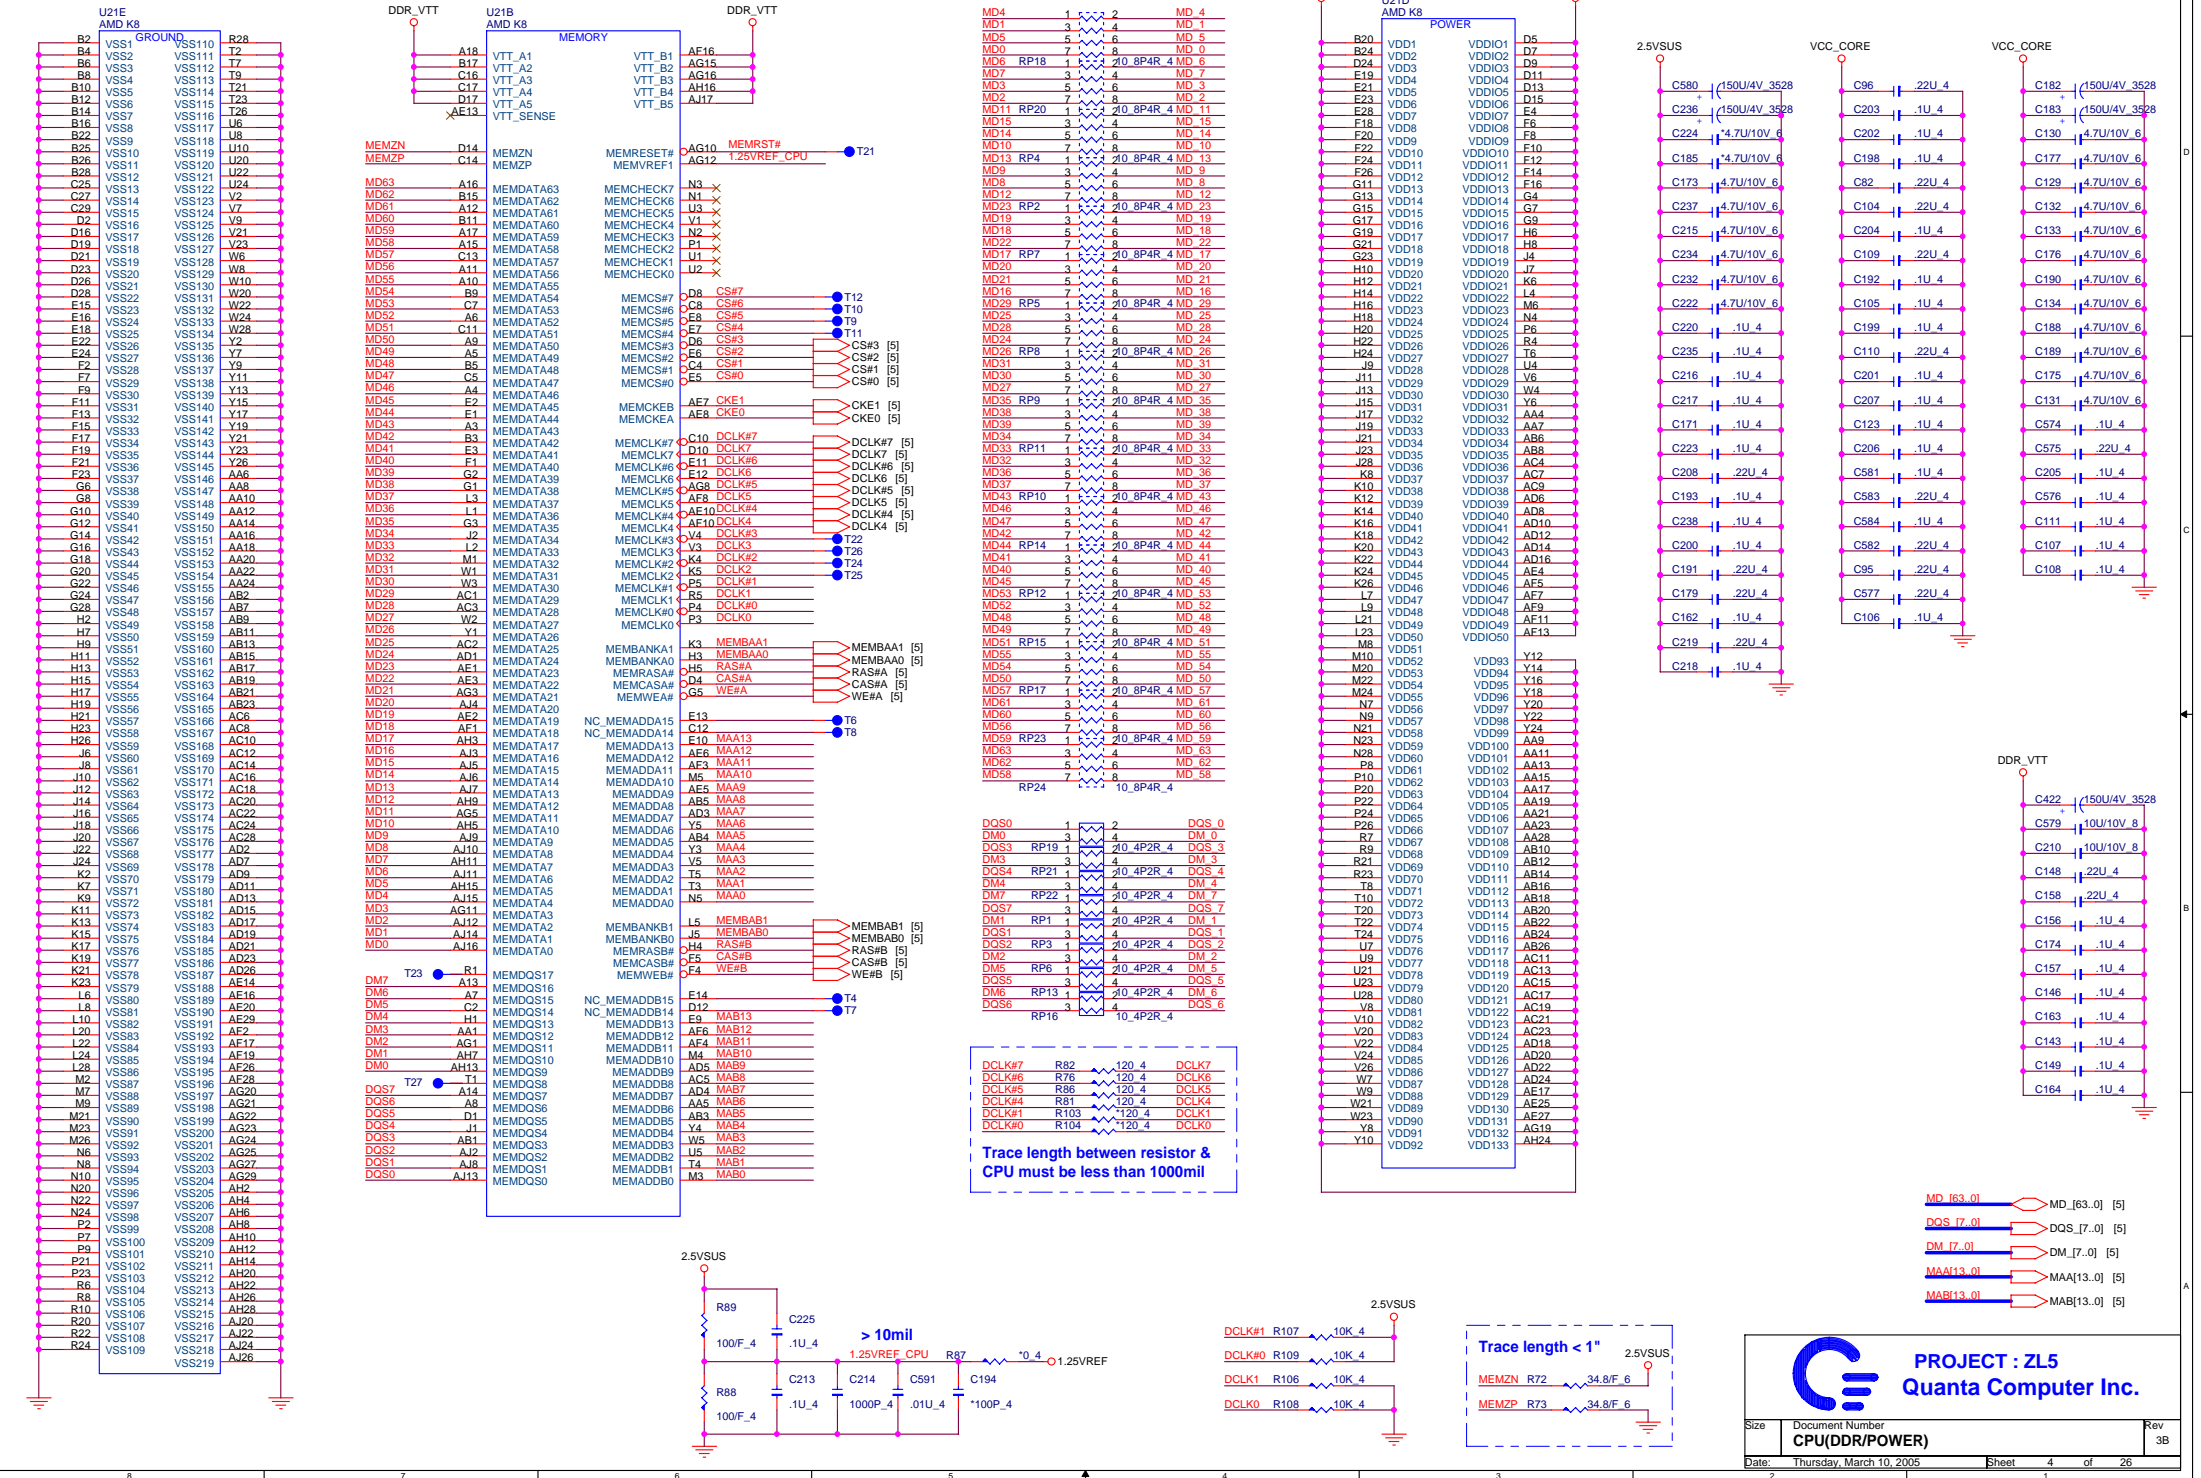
U21E
AMD K8
GROUND

B2 VSS1 VSS110 R28
B4 VSS2 VSS111 T2
B6 VSS3 VSS112 T7
B8 VSS4 VSS113 T9
B10 VSS5 VSS114 T21
B12 VSS6 VSS115 T23
B14 VSS7 VSS116 T26
B16 VSS8 VSS117 U6
B22 VSS9 VSS118 U8
B25 VSS10 VSS119 U10
B26 VSS11 VSS120 U20
B28 VSS12 VSS121 U22
C25 VSS13 VSS122 U24
C27 VSS14 VSS123 V2
C29 VSS15 VSS124 V7
D2 VSS16 VSS125 V9
D16 VSS17 VSS126 V21
D19 VSS18 VSS127 V23
D21 VSS19 VSS128 W6
D23 VSS20 VSS129 W8
D26 VSS21 VSS130 W10
D28 VSS22 VSS131 W20
E15 VSS23 VSS132 W22
E16 VSS24 VSS133 W24
E18 VSS25 VSS134 W28
E22 VSS26 VSS135 Y2
E24 VSS27 VSS136 Y7
F2 VSS28 VSS137 Y9
F7 VSS29 VSS138 Y11
F9 VSS30 VSS139 Y13
F11 VSS31 VSS140 Y15
F13 VSS32 VSS141 Y17
F15 VSS33 VSS142 Y19
F17 VSS34 VSS143 Y21
F19 VSS35 VSS144 Y23
F21 VSS36 VSS145 Y26
F23 VSS37 VSS146 AA6
G6 VSS38 VSS147 AA8
G8 VSS39 VSS148 AA10
G10 VSS40 VSS149 AA12
G12 VSS41 VSS150 AA14
G14 VSS42 VSS151 AA16
G16 VSS43 VSS152 AA18
G18 VSS44 VSS153 AA20
G20 VSS45 VSS154 AA22
G22 VSS46 VSS155 AA24
G24 VSS47 VSS156 AB2
G28 VSS48 VSS157 AB7
H2 VSS49 VSS158 AB9
H7 VSS50 VSS159 AB11
H9 VSS51 VSS160 AB13
H11 VSS52 VSS161 AB15
H13 VSS53 VSS162 AB17
H15 VSS54 VSS163 AB19
H17 VSS55 VSS164 AB21
H19 VSS56 VSS165 AB23
H21 VSS57 VSS166 AC6
H23 VSS58 VSS167 AC8
H26 VSS59 VSS168 AC10
J6 VSS60 VSS169 AC12
J8 VSS61 VSS170 AC14
J10 VSS62 VSS171 AC16
J12 VSS63 VSS172 AC18
J14 VSS64 VSS173 AC20
J16 VSS65 VSS174 AC22
J18 VSS66 VSS175 AC24
J20 VSS67 VSS176 AC28
J22 VSS68 VSS177 AD2
J24 VSS69 VSS178 AD7
K2 VSS70 VSS179 AD9
K7 VSS71 VSS180 AD11
K9 VSS72 VSS181 AD13
K11 VSS73 VSS182 AD15
K13 VSS74 VSS183 AD17
K15 VSS75 VSS184 AD19
K17 VSS76 VSS185 AD21
K19 VSS77 VSS186 AD23
K21 VSS78 VSS187 AD26
K23 VSS79 VSS188 AE14
L6 VSS80 VSS189 AE16
L8 VSS81 VSS190 AF20
L10 VSS82 VSS191 AE29
L20 VSS83 VSS192 AF2
L22 VSS84 VSS193 AF17
L24 VSS85 VSS194 AF19
L28 VSS86 VSS195 AF26
M2 VSS87 VSS196 AF28
M7 VSS88 VSS197 AG20
M9 VSS89 VSS198 AG21
M21 VSS90 VSS199 AG22
M23 VSS91 VSS200 AG23
M26 VSS92 VSS201 AG24
N6 VSS93 VSS202 AG25
N8 VSS94 VSS203 AG27
N10 VSS95 VSS204 AG29
N20 VSS96 VSS205 AH2
N22 VSS97 VSS206 AH4
N24 VSS98 VSS207 AH6
P2 VSS99 VSS208 AH8
P7 VSS100 VSS209 AH10
P9 VSS101 VSS210 AH12
P21 VSS102 VSS211 AH14
P23 VSS103 VSS212 AH20
R6 VSS104 VSS213 AH22
R8 VSS105 VSS214 AH26
R10 VSS106 VSS215 AH28
R20 VSS107 VSS216 AJ20
R22 VSS108 VSS217 AJ22
R24 VSS109 VSS218 AJ24
VSS219 AJ26

DDR_VTT
U21B
AMD K8
MEMORY
DDR_VTT
A18 VTT_A1 VTT_B1 AF16
B17 VTT_A2 VTT_B2 AG15
C16 VTT_A3 VTT_B3 AG16
C17 VTT_A4 VTT_B4 AH16
D17 VTT_A5 VTT_B5 AJ17
AE13 VTT_SENSE

MEMZN D14 MEMZN MEMRESET# AG10 MEMRST# T21
MEMZP C14 MEMZP MEMVREF1 AG12 1.25VREF_CPU

MD63 A16 MEMDATA63 MEMCHECK7 N3
MD62 B15 MEMDATA62 MEMCHECK6 N1
MD61 A12 MEMDATA61 MEMCHECK5 U3
MD60 B11 MEMDATA60 MEMCHECK4 V1
MD59 A17 MEMDATA59 MEMCHECK3 N2
MD58 A15 MEMDATA58 MEMCHECK2 P1
MD57 C13 MEMDATA57 MEMCHECK1 U1
MD56 A11 MEMDATA56 MEMCHECK0 U2
MD55 A10 MEMDATA55
MD54 B9 MEMDATA54 MEMCS#7 D8 CS#7 T12
MD53 C7 MEMDATA53 MEMCS#6 C8 CS#6 T10
MD52 A6 MEMDATA52 MEMCS#5 E8 CS#5 T9
MD51 C11 MEMDATA51 MEMCS#4 E7 CS#4 T11
MD50 A9 MEMDATA50 MEMCS#3 D6 CS#3 CS#3 [5]
MD49 A5 MEMDATA49 MEMCS#2 E6 CS#2 CS#2 [5]
MD48 B5 MEMDATA48 MEMCS#1 C4 CS#1 CS#1 [5]
MD47 C5 MEMDATA47 MEMCS#0 E5 CS#0 CS#0 [5]
MD46 A4 MEMDATA46
MD45 E2 MEMDATA45 MEMCKEB AF7 CKE1 CKE1 [5]
MD44 E1 MEMDATA44 MEMCKEA AE8 CKE0 CKE0 [5]
MD43 A3 MEMDATA43
MD42 B3 MEMDATA42 MEMCLK#7 C10 DCLK#7 DCLK#7 [5]
MD41 E3 MEMDATA41 MEMCLK7 D10 DCLK7 DCLK7 [5]
MD40 F1 MEMDATA40 MEMCLK#6 E11 DCLK#6 DCLK#6 [5]
MD39 G2 MEMDATA39 MEMCLK6 E12 DCLK6 DCLK6 [5]
MD38 G1 MEMDATA38 MEMCLK#5 AG8 DCLK#5 DCLK#5 [5]
MD37 L3 MEMDATA37 MEMCLK5 AF8 DCLK5 DCLK5 [5]
MD36 L1 MEMDATA36 MEMCLK#4 AE10 DCLK#4 DCLK#4 [5]
MD35 G3 MEMDATA35 MEMCLK4 AF10 DCLK4 DCLK4 [5]
MD34 J2 MEMDATA34 MEMCLK#3 V4 DCLK#3 T22
MD33 L2 MEMDATA33 MEMCLK3 V3 DCLK3 T26
MD32 M1 MEMDATA32 MEMCLK#2 K4 DCLK#2 T24
MD31 W1 MEMDATA31 MEMCLK2 K5 DCLK2 T25
MD30 W3 MEMDATA30 MEMCLK#1 P5 DCLK#1
MD29 AC1 MEMDATA29 MEMCLK1 R5 DCLK1
MD28 AC3 MEMDATA28 MEMCLK#0 P4 DCLK#0
MD27 W2 MEMDATA27 MEMCLK0 P3 DCLK0
MD26 Y1 MEMDATA26
MD25 AC2 MEMDATA25 MEMBANKA1 K3 MEMBAA1 MEMBAA1 [5]
MD24 AD1 MEMDATA24 MEMBANKA0 H3 MEMBAA0 MEMBAA0 [5]
MD23 AE1 MEMDATA23 MEMRASA# H5 RAS#A RAS#A [5]
MD22 AE3 MEMDATA22 MEMCASA# D4 CAS#A CAS#A [5]
MD21 AG3 MEMDATA21 MEMWEA# G5 WE#A WE#A [5]
MD20 AJ4 MEMDATA20
MD19 AE2 MEMDATA19 NC_MEMADDA15 E13 T6
MD18 AF1 MEMDATA18 NC_MEMADDA14 C12 T8
MD17 AH3 MEMDATA17 MEMADDA13 E10 MAA13
MD16 AJ3 MEMDATA16 MEMADDA12 AF6 MAA12
MD15 AJ5 MEMDATA15 MEMADDA11 AF3 MAA11
MD14 AJ6 MEMDATA14 MEMADDA10 M5 MAA10
MD13 AJ7 MEMDATA13 MEMADDA9 AE5 MAA9
MD12 AH9 MEMDATA12 MEMADDA8 AB5 MAA8
MD11 AG5 MEMDATA11 MEMADDA7 AD3 MAA7
MD10 AH5 MEMDATA10 MEMADDA6 Y5 MAA6
MD9 AJ9 MEMDATA9 MEMADDA5 AB4 MAA5
MD8 AJ10 MEMDATA8 MEMADDA4 Y3 MAA4
MD7 AH11 MEMDATA7 MEMADDA3 V5 MAA3
MD6 AJ11 MEMDATA6 MEMADDA2 T5 MAA2
MD5 AH15 MEMDATA5 MEMADDA1 T3 MAA1
MD4 AJ15 MEMDATA4 MEMADDA0 N5 MAA0
MD3 AG11 MEMDATA3
MD2 AJ12 MEMDATA2 MEMBANKB1 L5 MEMBAB1 MEMBAB1 [5]
MD1 AJ14 MEMDATA1 MEMBANKB0 J5 MEMBAB0 MEMBAB0 [5]
MD0 AJ16 MEMDATA0 MEMRASB# H4 RAS#B RAS#B [5]
MEMCASB# F5 CAS#B CAS#B [5]
T23 R1 MEMWEB# F4 WE#B WE#B [5]
DM7 A13 MEMDQS17
DM6 A7 MEMDQS16 NC_MEMADDB15 E14 T4
DM5 C2 MEMDQS15 NC_MEMADDB14 D12 T7
DM4 H1 MEMDQS14 MEMADDB13 E9 MAB13
DM3 AA1 MEMDQS13 MEMADDB12 AF6 MAB12
DM2 AG1 MEMDQS12 MEMADDB11 AF4 MAB11
DM1 AH7 MEMDQS11 MEMADDB10 M4 MAB10
DM0 AH13 MEMDQS10 MEMADDB9 AD5 MAB9
T27 T1 MEMDQS9 MEMADDB8 AC5 MAB8
DQS7 A14 MEMDQS8 MEMADDB7 AD4 MAB7
DQS6 A8 MEMDQS7 MEMADDB6 AA5 MAB6
DQS5 D1 MEMDQS6 MEMADDB5 AB3 MAB5
DQS4 J1 MEMDQS5 MEMADDB4 Y4 MAB4
DQS3 AB1 MEMDQS4 MEMADDB3 W5 MAB3
DQS2 AJ2 MEMDQS3 MEMADDB2 U5 MAB2
DQS1 AJ8 MEMDQS2 MEMADDB1 T4 MAB1
DQS0 AJ13 MEMDQS1 MEMADDB0 M3 MAB0
MEMDQS0

MD4 1 2 MD_4
MD1 3 4 MD_1
MD5 5 6 MD_5
MD0 7 8 MD_0
MD6 RP18 10_8P4R_4 MD_6
MD7 MD_7
MD3 MD_3
MD2 MD_2
MD11 RP20 10_8P4R_4 MD_11
MD15 MD_15
MD14 MD_14
MD10 MD_10
MD13 RP4 10_8P4R_4 MD_13
MD9 MD_9
MD8 MD_8
MD12 MD_12
MD23 RP2 10_8P4R_4 MD_23
MD19 MD_19
MD18 MD_18
MD22 MD_22
MD17 RP7 10_8P4R_4 MD_17
MD20 MD_20
MD21 MD_21
MD16 MD_16
MD29 RP5 10_8P4R_4 MD_29
MD25 MD_25
MD28 MD_28
MD24 MD_24
MD26 RP8 10_8P4R_4 MD_26
MD31 MD_31
MD30 MD_30
MD27 MD_27
MD35 RP9 10_8P4R_4 MD_35
MD38 MD_38
MD39 MD_39
MD34 MD_34
MD33 RP11 10_8P4R_4 MD_33
MD32 MD_32
MD36 MD_36
MD37 MD_37
MD43 RP10 10_8P4R_4 MD_43
MD46 MD_46
MD47 MD_47
MD42 MD_42
MD44 RP14 10_8P4R_4 MD_44
MD41 MD_41
MD40 MD_40
MD45 MD_45
MD53 RP12 10_8P4R_4 MD_53
MD52 MD_52
MD48 MD_48
MD49 MD_49
MD51 RP15 10_8P4R_4 MD_51
MD55 MD_55
MD54 MD_54
MD50 MD_50
MD57 RP17 10_8P4R_4 MD_57
MD61 MD_61
MD60 MD_60
MD56 MD_56
MD59 RP23 10_8P4R_4 MD_59
MD63 MD_63
MD62 MD_62
MD58 MD_58
RP24 10_8P4R_4

DQS0 DQS_0
DM0 DM_0
DQS3 RP19 10_4P2R_4 DQS_3
DM3 DM_3
DQS4 RP21 10_4P2R_4 DQS_4
DM4 DM_4
DM7 RP22 10_4P2R_4 DM_7
DQS7 DQS_7
DM1 RP1 10_4P2R_4 DM_1
DQS1 DQS_1
DQS2 RP3 10_4P2R_4 DQS_2
DM2 DM_2
DM5 RP6 10_4P2R_4 DM_5
DQS5 DQS_5
DM6 RP13 10_4P2R_4 DM_6
DQS6 DQS_6
RP16 10_4P2R_4

DCLK#7 R82 120_4 DCLK7
DCLK#6 R76 120_4 DCLK6
DCLK#5 R86 120_4 DCLK5
DCLK#4 R81 120_4 DCLK4
DCLK#1 R103 120_4 DCLK1
DCLK#0 R104 120_4 DCLK0
Trace length between resistor & CPU must be less than 1000mil

U21D
AMD K8
POWER
B20 VDD1 VDDIO1 D5
B24 VDD2 VDDIO2 D7
D24 VDD3 VDDIO3 D9
E19 VDD4 VDDIO4 D11
E21 VDD5 VDDIO5 D13
E23 VDD6 VDDIO6 D15
E28 VDD7 VDDIO7 E4
F18 VDD8 VDDIO8 F6
F20 VDD9 VDDIO9 F8
F22 VDD10 VDDIO10 F10
F24 VDD11 VDDIO11 F12
F26 VDD12 VDDIO12 F14
G11 VDD13 VDDIO13 F16
G13 VDD14 VDDIO14 G4
G15 VDD15 VDDIO15 G7
G17 VDD16 VDDIO16 G9
G19 VDD17 VDDIO17 H6
G21 VDD18 VDDIO18 H8
G23 VDD19 VDDIO19 J4
H10 VDD20 VDDIO20 J7
H12 VDD21 VDDIO21 K6
H14 VDD22 VDDIO22 L4
H16 VDD23 VDDIO23 M6
H18 VDD24 VDDIO24 N4
H20 VDD25 VDDIO25 P6
H22 VDD26 VDDIO26 R4
H24 VDD27 VDDIO27 T6
J9 VDD28 VDDIO28 U4
J11 VDD29 VDDIO29 V6
J13 VDD30 VDDIO30 W4
J15 VDD31 VDDIO31 Y6
J17 VDD32 VDDIO32 AA4
J19 VDD33 VDDIO33 AA7
J21 VDD34 VDDIO34 AB6
J23 VDD35 VDDIO35 AB8
J28 VDD36 VDDIO36 AC4
K8 VDD37 VDDIO37 AC7
K10 VDD38 VDDIO38 AC9
K12 VDD39 VDDIO39 AD6
K14 VDD40 VDDIO40 AD8
K16 VDD41 VDDIO41 AD10
K18 VDD42 VDDIO42 AD12
K20 VDD43 VDDIO43 AD14
K22 VDD44 VDDIO44 AD16
K24 VDD45 VDDIO45 AE4
K26 VDD46 VDDIO46 AF5
L7 VDD47 VDDIO47 AF7
L9 VDD48 VDDIO48 AF9
L21 VDD49 VDDIO49 AF11
L23 VDD50 VDDIO50 AF13
M8 VDD51
M10 VDD52 VDD93 Y12
M20 VDD53 VDD94 Y14
M22 VDD54 VDD95 Y16
M24 VDD55 VDD96 Y18
N7 VDD56 VDD97 Y20
N9 VDD57 VDD98 Y22
N21 VDD58 VDD99 Y24
N23 VDD59 VDD100 AA9
N28 VDD60 VDD101 AA11
P8 VDD61 VDD102 AA13
P10 VDD62 VDD103 AA15
P20 VDD63 VDD104 AA17
P22 VDD64 VDD105 AA19
P24 VDD65 VDD106 AA21
P26 VDD66 VDD107 AA23
R7 VDD67 VDD108 AA28
R9 VDD68 VDD109 AB10
R21 VDD69 VDD110 AB12
R23 VDD70 VDD111 AB14
T8 VDD71 VDD112 AB16
T10 VDD72 VDD113 AB18
T20 VDD73 VDD114 AB20
T22 VDD74 VDD115 AB22
T24 VDD75 VDD116 AB24
U7 VDD76 VDD117 AB26
U9 VDD77 VDD118 AC11
U21 VDD78 VDD119 AC13
U23 VDD79 VDD120 AC15
U28 VDD80 VDD121 AC17
V8 VDD81 VDD122 AC19
V10 VDD82 VDD123 AC21
V20 VDD83 VDD124 AC23
V22 VDD84 VDD125 AD18
V24 VDD85 VDD126 AD20
V26 VDD86 VDD127 AD22
W7 VDD87 VDD128 AD24
W9 VDD88 VDD129 AE17
W21 VDD89 VDD130 AE25
W23 VDD90 VDD131 AE27
Y8 VDD91 VDD132 AG19
Y10 VDD92 VDD133 AH24

2.5VSUS
C580 150U/4V_3528
C236 150U/4V_3528
C224 *4.7U/10V_6
C185 *4.7U/10V_6
C173 4.7U/10V_6
C237 4.7U/10V_6
C215 4.7U/10V_6
C234 4.7U/10V_6
C232 4.7U/10V_6
C222 4.7U/10V_6
C220 .1U_4
C235 .1U_4
C216 .1U_4
C217 .1U_4
C171 .1U_4
C223 .1U_4
C208 .22U_4
C193 .1U_4
C238 .1U_4
C200 .1U_4
C191 .22U_4
C179 .22U_4
C162 .1U_4
C219 .22U_4
C218 .1U_4

VCC_CORE
C96 .22U_4
C203 .1U_4
C202 .1U_4
C198 .1U_4
C82 .22U_4
C104 .22U_4
C204 .1U_4
C109 .22U_4
C192 .1U_4
C105 .1U_4
C199 .1U_4
C110 .22U_4
C201 .1U_4
C207 .1U_4
C123 .1U_4
C206 .1U_4
C581 .1U_4
C583 .22U_4
C584 .1U_4
C582 .22U_4
C95 .22U_4
C577 .22U_4
C106 .1U_4

VCC_CORE
C182 150U/4V_3528
C183 150U/4V_3528
C130 4.7U/10V_6
C177 4.7U/10V_6
C129 4.7U/10V_6
C132 4.7U/10V_6
C133 4.7U/10V_6
C176 4.7U/10V_6
C190 4.7U/10V_6
C134 4.7U/10V_6
C188 4.7U/10V_6
C189 4.7U/10V_6
C175 4.7U/10V_6
C131 4.7U/10V_6
C574 .1U_4
C575 .22U_4
C205 .1U_4
C576 .1U_4
C111 .1U_4
C107 .1U_4
C108 .1U_4

DDR_VTT
C422 150U/4V_3528
C579 10U/10V_8
C210 10U/10V_8
C148 .22U_4
C158 .22U_4
C156 .1U_4
C174 .1U_4
C157 .1U_4
C146 .1U_4
C163 .1U_4
C143 .1U_4
C149 .1U_4
C164 .1U_4

MD_[63..0] MD_[63..0] [5]
DQS_[7..0] DQS_[7..0] [5]
DM_[7..0] DM_[7..0] [5]
MAA[13..0] MAA[13..0] [5]
MAB[13..0] MAB[13..0] [5]

2.5VSUS
R89 100/F_4
C225 .1U_4
> 10mil
1.25VREF_CPU R87 *0_4 1.25VREF
R88 100/F_4
C213 .1U_4
C214 1000P_4
C591 .01U_4
C194 *100P_4

2.5VSUS
DCLK#1 R107 10K_4
DCLK#0 R109 10K_4
DCLK1 R106 10K_4
DCLK0 R108 10K_4

Trace length < 1"
2.5VSUS
MEMZN R72 34.8/F_6
MEMZP R73 34.8/F_6

PROJECT : ZL5
Quanta Computer Inc.
Size
Document Number
CPU(DDR/POWER)
Rev
3B
Date: Thursday, March 10, 2005
Sheet 4 of 26

8 7 6 5 4 3 2 1
D C B A